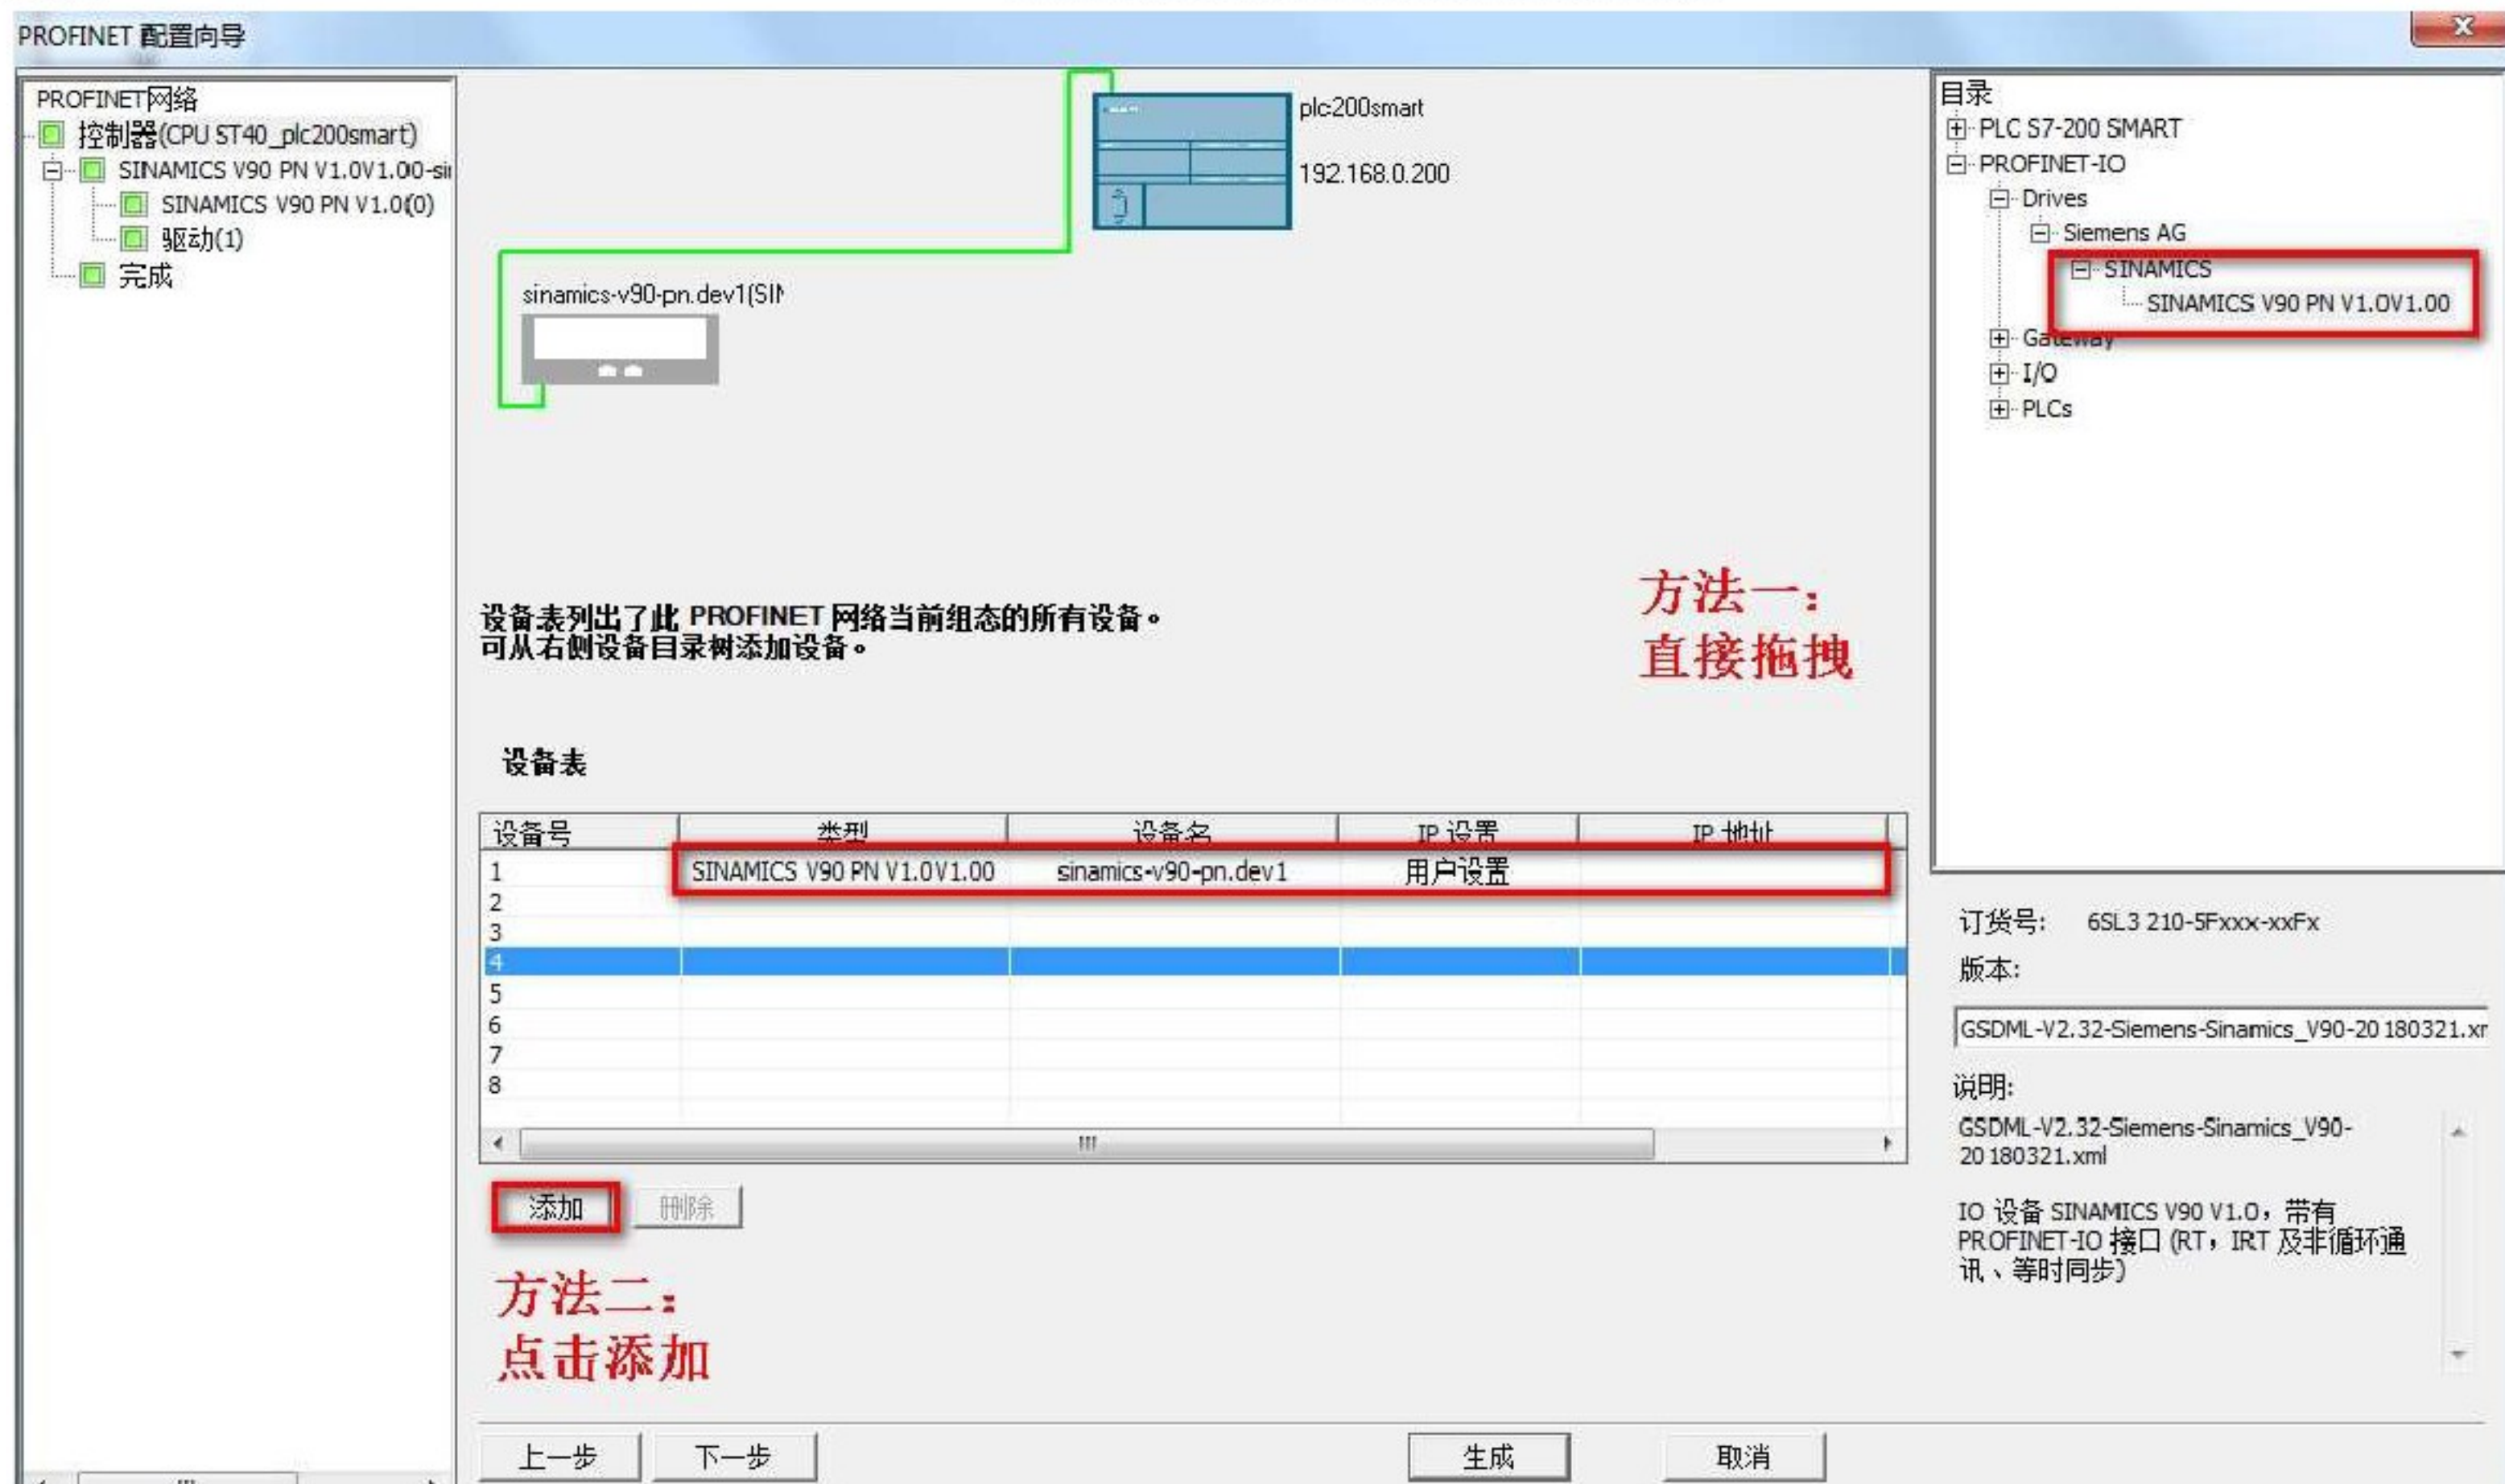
PROFINET 配置向导

PROFINET网络
控制器(CPU ST40_plc200smart)
SINAMICS V90 PN V1.0V1.00-si
SINAMICS V90 PN V1.0(0)
驱动(1)
完成

plc200smart
192.168.0.200
sinamics-v90-pn.dev1(SI

目录
PLC S7-200 SMART
PROFINET-IO
Drives
Siemens AG
SINAMICS
SINAMICS V90 PN V1.0V1.00
Gateway
I/O
PLCs

设备表列出了此 PROFINET 网络当前组态的所有设备。
可从右侧设备目录树添加设备。

方法一：
直接拖拽

设备表

| 设备号 | 类型 | 设备名 | IP 设置 | IP 地址 |
|---|---|---|---|---|
| 1 | SINAMICS V90 PN V1.0V1.00 | sinamics-v90-pn.dev1 | 用户设置 | |
| 2 | | | | |
| 3 | | | | |
| 4 | | | | |
| 5 | | | | |
| 6 | | | | |
| 7 | | | | |
| 8 | | | | |

添加 删除

方法二：
点击添加

订货号: 6SL3 210-5Fxxx-xxFx
版本:
GSDML-V2.32-Siemens-Sinamics_V90-20180321.xr
说明:
GSDML-V2.32-Siemens-Sinamics_V90-20180321.xml

IO 设备 SINAMICS V90 V1.0，带有 PROFINET-IO 接口 (RT，IRT 及非循环通讯、等时同步)

上一步 下一步 生成 取消